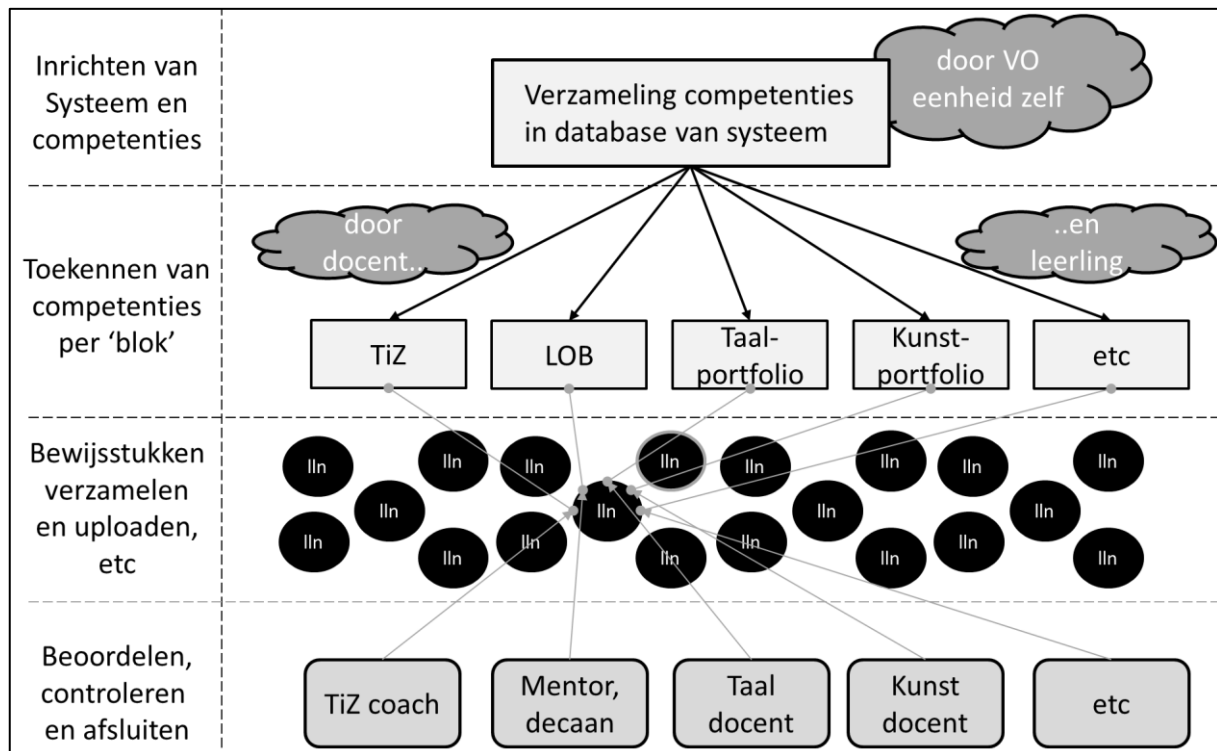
Inrichten van Systeem en competenties

Verzameling competenties in database van systeem

door VO eenheid zelf

Toekennen van competenties per 'blok'

door docent..

..en leerling

TiZ

LOB

Taal-portfolio

Kunst-portfolio

etc

Bewijsstukken verzamelen en uploaden, etc

lln lln lln lln lln lln lln lln lln lln lln lln lln lln lln lln lln lln lln lln lln lln

Beoordelen, controleren en afsluiten

TiZ coach

Mentor, decaan

Taal docent

Kunst docent

etc